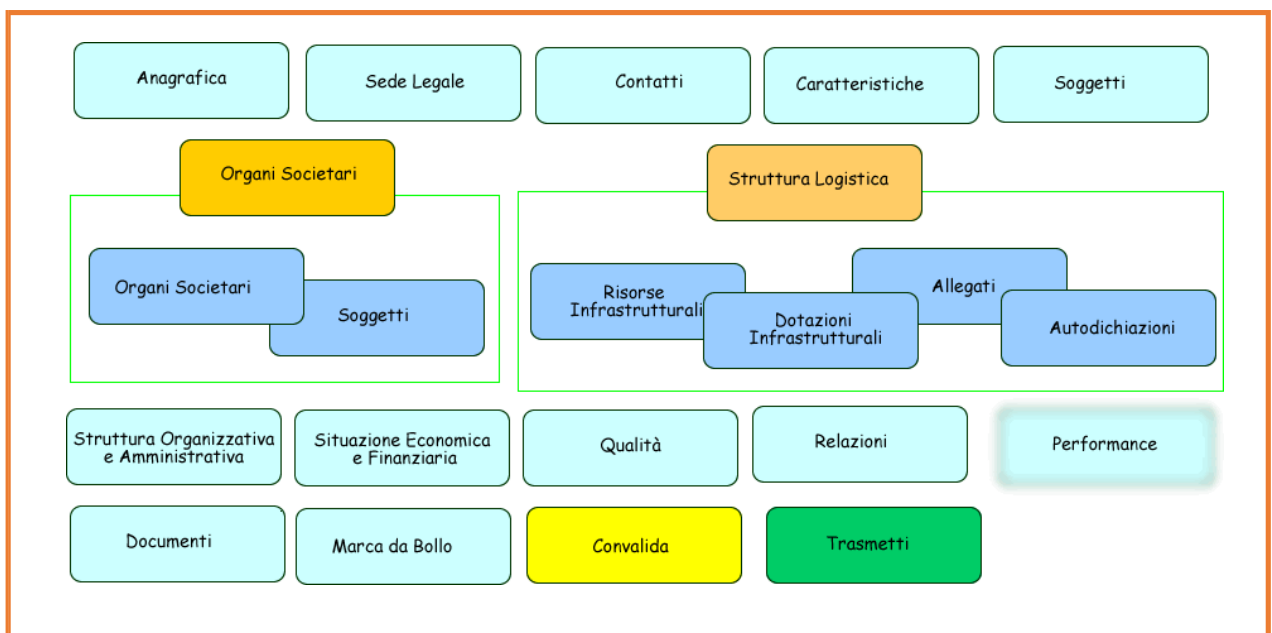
Anagrafica

Sede Legale

Contatti

Caratteristiche

Soggetti

Organi Societari

Struttura Logistica

Organi Societari

Soggetti

Risorse Infrastrutturali

Dotazioni Infrastrutturali

Allegati

Autodichiazioni

Struttura Organizzativa e Amministrativa

Situazione Economica e Finanziaria

Qualità

Relazioni

Performance

Documenti

Marca da Bollo

Convalida

Trasmetti